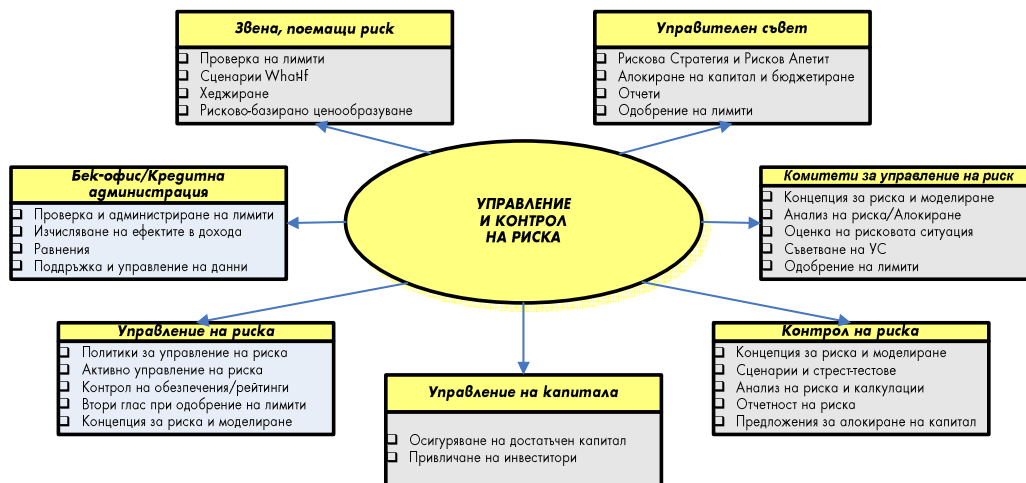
Звена, поемащи риск

Проверка на лимитите
Сценарии What-If
Хеджиране
Рисково-базирано ценообразуване

Управителен съвет

Рискова Стратегия и Рисков Апетит
Алокиране на капитал и бюджетиране
Отчети
Одобрение на лимити

Бек-офис/Кредитна администрация

Проверка и администриране на лимити
Изчисляване на ефектите в дохода
Равнения
Поддръжка и управление на данни

УПРАВЛЕНИЕ И КОНТРОЛ НА РИСКА

Комитети за управление на риск

Концепция за риска и моделиране
Анализ на риска/Алокиране
Оценка на рисковата ситуация
Съветване на УС
Одобрение на лимити

Управление на риска

Политики за управление на риска
Активно управление на риска
Контрол на обезпечения/рейтинги
Втори глас при одобрение на лимити
Концепция за риска и моделиране

Управление на капитала

Осигуряване на достатъчен капитал
Привличане на инвеститори

Контрол на риска

Концепция за риска и моделиране
Сценарии и стрест-тестове
Анализ на риска и калкулации
Отчетност на риска
Предложения за алокиране на капитал